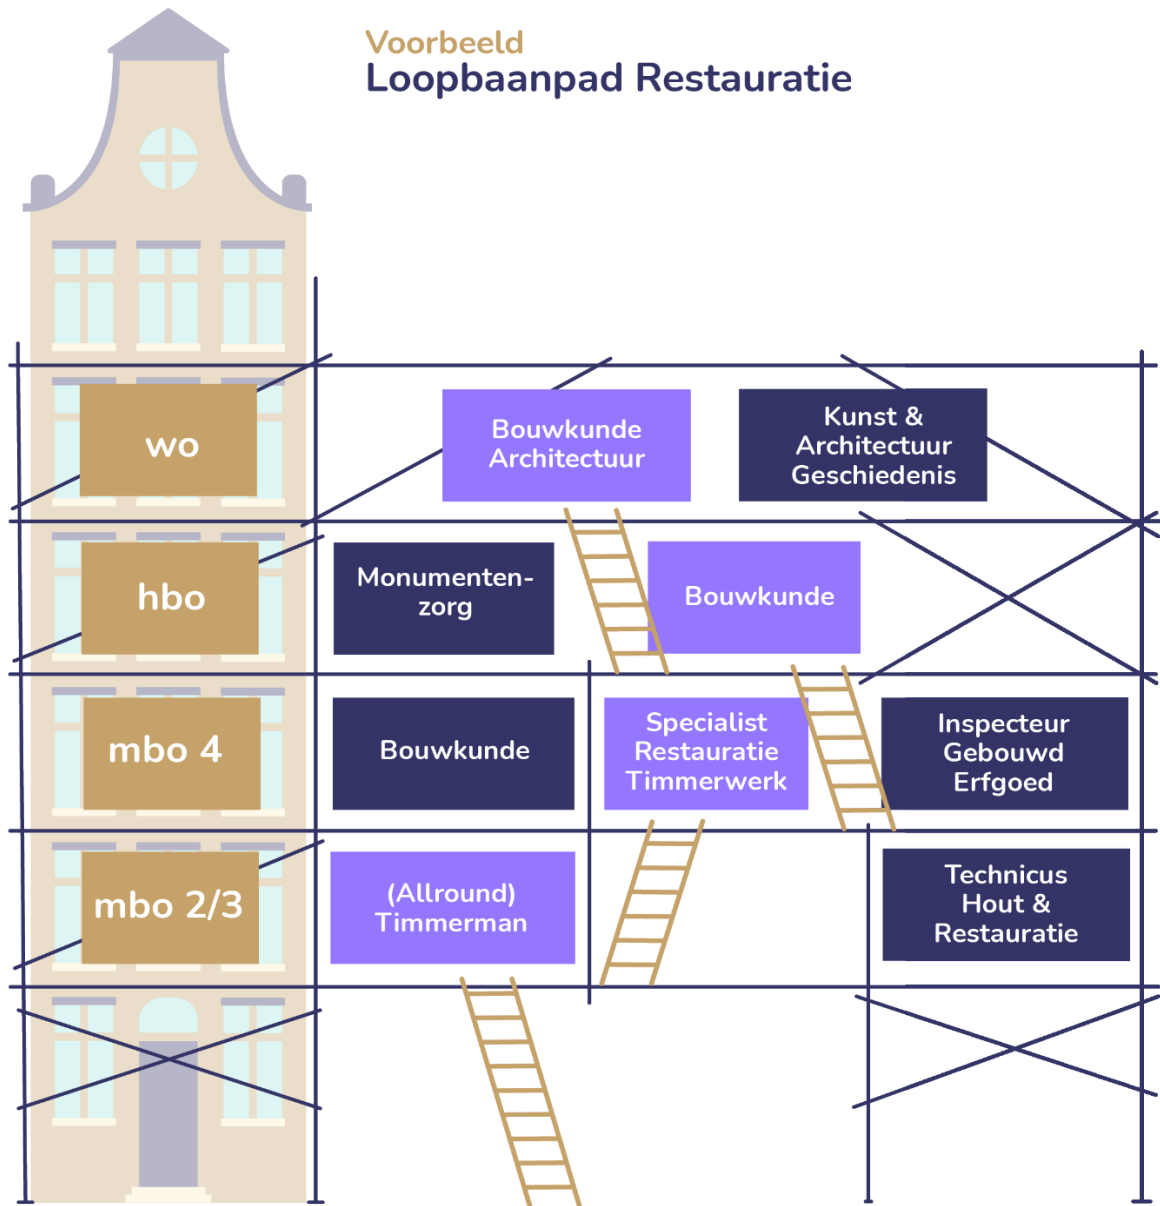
Voorbeeld
Loopbaanpad Restauratie

wo

Bouwkunde Architectuur

Kunst & Architectuur Geschiedenis

hbo

Monumentenzorg

Bouwkunde

mbo 4

Bouwkunde

Specialist Restauratie Timmerwerk

Inspecteur Gebouwd Erfgoed

mbo 2/3

(Allround) Timmerman

Technicus Hout & Restauratie